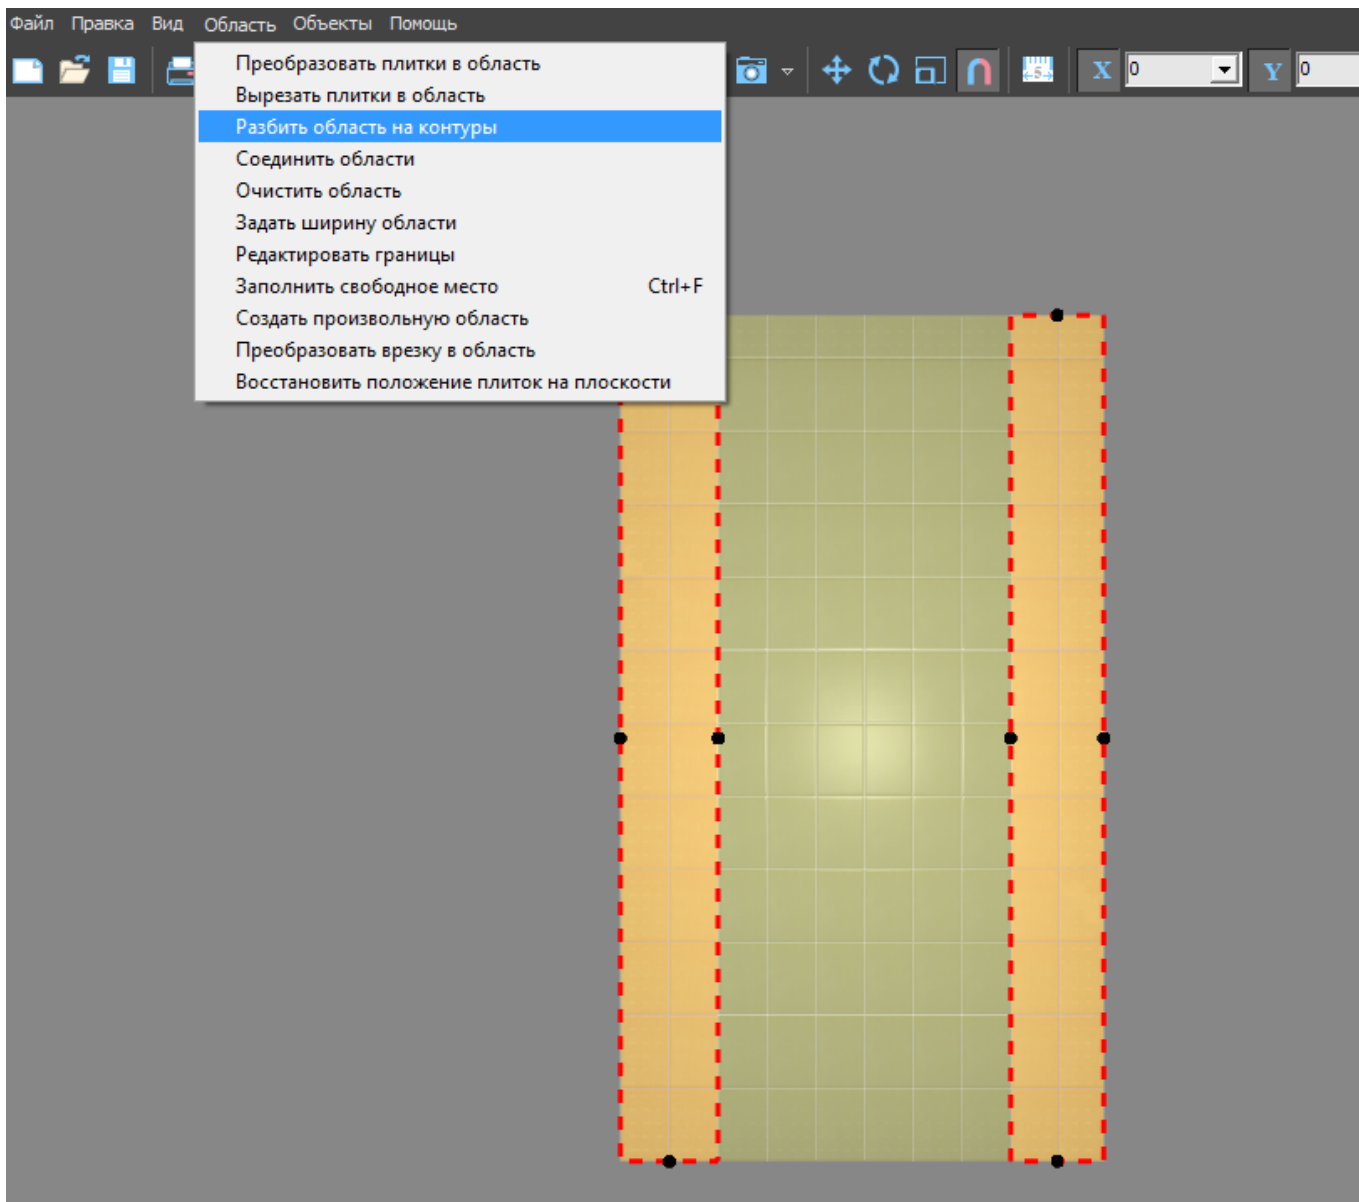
Файл Правка Вид Область Объекты Помощь

Преобразовать плитки в область
Вырезать плитки в область
Разбить область на контуры
Соединить области
Очистить область
Задать ширину области
Редактировать границы
Заполнить свободное место Ctrl+F
Создать произвольную область
Преобразовать врезку в область
Восстановить положение плиток на плоскости

X 0
Y 0